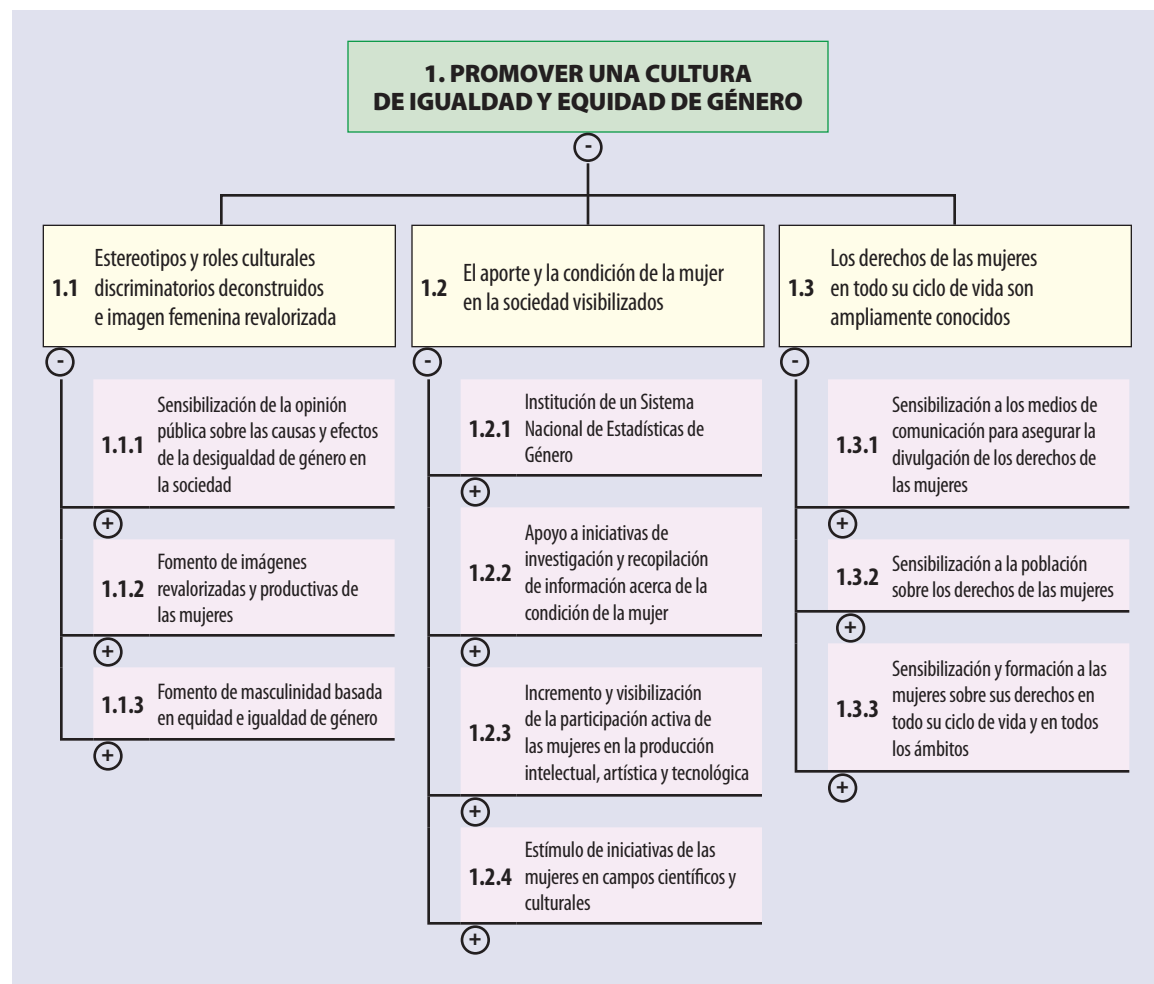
1. PROMOVER UNA CULTURA DE IGUALDAD Y EQUIDAD DE GÉNERO

-

1.1 Estereotipos y roles culturales discriminatorios deconstruidos e imagen femenina revalorizada

-

1.1.1 Sensibilización de la opinión pública sobre las causas y efectos de la desigualdad de género en la sociedad

+

1.1.2 Fomento de imágenes revalorizadas y productivas de las mujeres

+

1.1.3 Fomento de masculinidad basada en equidad e igualdad de género

+

1.2 El aporte y la condición de la mujer en la sociedad visibilizados

-

1.2.1 Institución de un Sistema Nacional de Estadísticas de Género

+

1.2.2 Apoyo a iniciativas de investigación y recopilación de información acerca de la condición de la mujer

+

1.2.3 Incremento y visibilización de la participación activa de las mujeres en la producción intelectual, artística y tecnológica

+

1.2.4 Estímulo de iniciativas de las mujeres en campos científicos y culturales

+

1.3 Los derechos de las mujeres en todo su ciclo de vida son ampliamente conocidos

-

1.3.1 Sensibilización a los medios de comunicación para asegurar la divulgación de los derechos de las mujeres

+

1.3.2 Sensibilización a la población sobre los derechos de las mujeres

+

1.3.3 Sensibilización y formación a las mujeres sobre sus derechos en todo su ciclo de vida y en todos los ámbitos

+